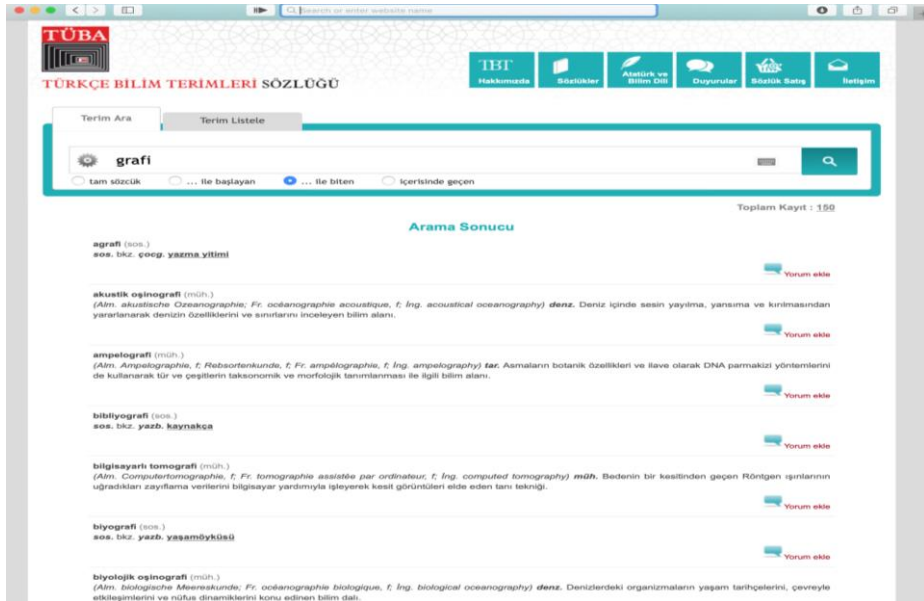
Search or enter website name

TÜBA

TÜRKÇE BİLİM TERİMLERİ SÖZLÜĞÜ

TBT Hakkımızda | Sözlükler | Atatürk ve Bilim Dili | Duyurular | Sözlük Satış | İletişim

Terim Ara | Terim Listele

grafi

tam sözcük | ... ile başlayan | ... ile biten | içerisinde geçen

Toplam Kayıt : 150

Arama Sonucu

agrafi (sos.)
sos. bkz. çocg. yazma yitimi

Yorum ekle

akustik oşinografi (müh.)
(Alm. akustische Ozeanographie; Fr. océanographie acoustique, f; İng. acoustical oceanography) denz. Deniz içinde sesin yayılma, yansıma ve kırılmasından yararlanarak denizin özelliklerini ve sınırlarını inceleyen bilim alanı.

Yorum ekle

ampelografi (müh.)
(Alm. Ampelographie, f; Rebsortenkunde, f; Fr. ampélographie, f; İng. ampelography) tar. Asmaların botanik özellikleri ve ilave olarak DNA parmakizi yöntemlerini de kullanarak tür ve çeşitlerin taksonomik ve morfolojik tanımlanması ile ilgili bilim alanı.

Yorum ekle

bibliyografi (sos.)
sos. bkz. yazb. kaynakça

Yorum ekle

bilgisayarlı tomografi (müh.)
(Alm. Computertomographie, f; Fr. tomographie assistée par ordinateur, f; İng. computed tomography) müh. Bedenin bir kesitinden geçen Röntgen ışınlarının uğradıkları zayıflama verilerini bilgisayar yardımıyla işleyerek kesit görüntüleri elde eden tanı tekniği.

Yorum ekle

biyografi (sos.)
sos. bkz. yazb. yaşamöyküsü

Yorum ekle

biyolojik oşinografi (müh.)
(Alm. biologische Meereskunde; Fr. océanographie biologique, f; İng. biological oceanography) denz. Denizlerdeki organizmaların yaşam tarihçelerini, çevreyle etkileşimlerini ve nüfus dinamiklerini konu edinen bilim dalı.